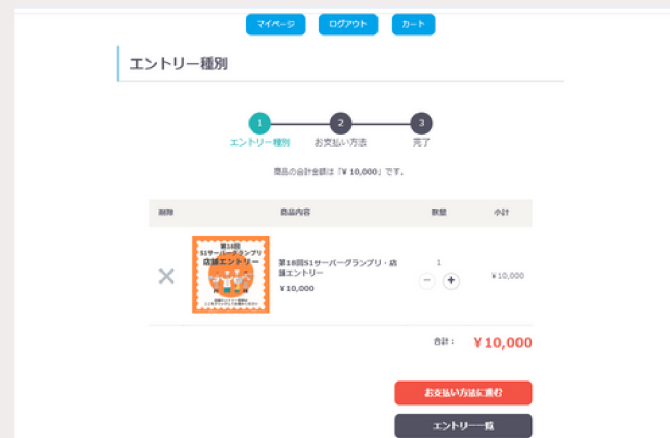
マイページ ログアウト カート

エントリー種別

1 エントリー種別
2 お支払い方法
3 完了

商品の合計金額は「¥ 10,000」です。

| 削除 | 商品内容 | 数量 | 小計 |
|---|---|---|---|
| × | 第18回 S1サーバーグランプリ 店舗エントリー 第18回S1サーバーグランプリ・店舗エントリー ¥ 10,000 | 1 − + | ¥10,000 |

合計： ¥ 10,000

お支払い方法に進む

エントリー一覧